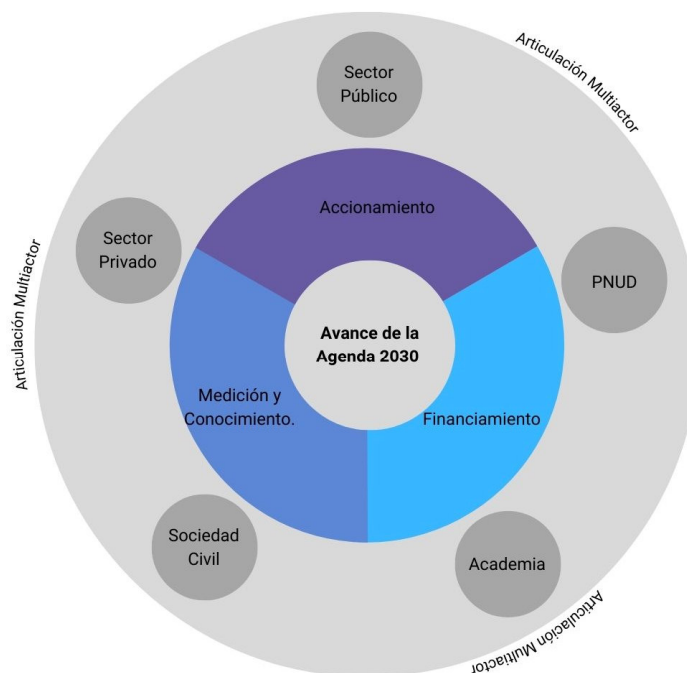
Articulación Multiactor

Sector Público

Sector Privado

PNUD

Accionamiento

Avance de la Agenda 2030

Medición y Conocimiento.

Financiamiento

Sociedad Civil

Academia

Articulación Multiactor

Articulación Multiactor